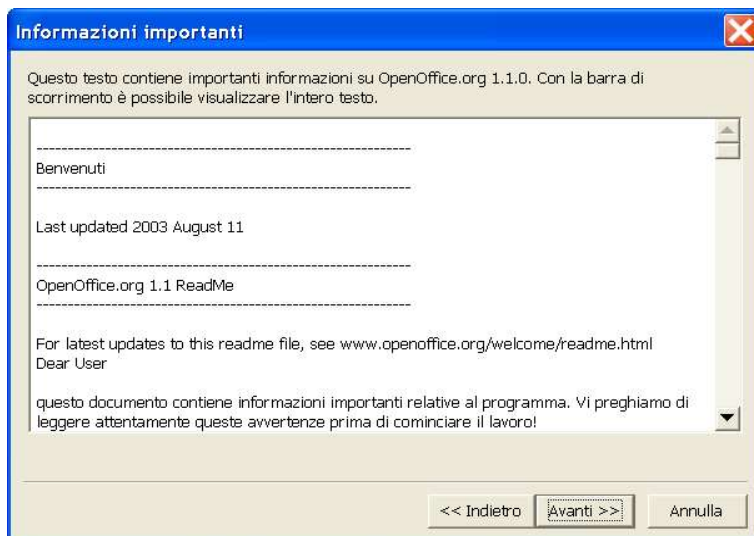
Informazioni importanti

Questo testo contiene importanti informazioni su OpenOffice.org 1.1.0. Con la barra di scorrimento è possibile visualizzare l'intero testo.

------------------------------------------------------------
Benvenuti
------------------------------------------------------------

Last updated 2003 August 11

------------------------------------------------------------
OpenOffice.org 1.1 ReadMe
------------------------------------------------------------

For latest updates to this readme file, see www.openoffice.org/welcome/readme.html
Dear User

questo documento contiene informazioni importanti relative al programma. Vi preghiamo di leggere attentamente queste avvertenze prima di cominciare il lavoro!

<< Indietro | Avanti >> | Annulla